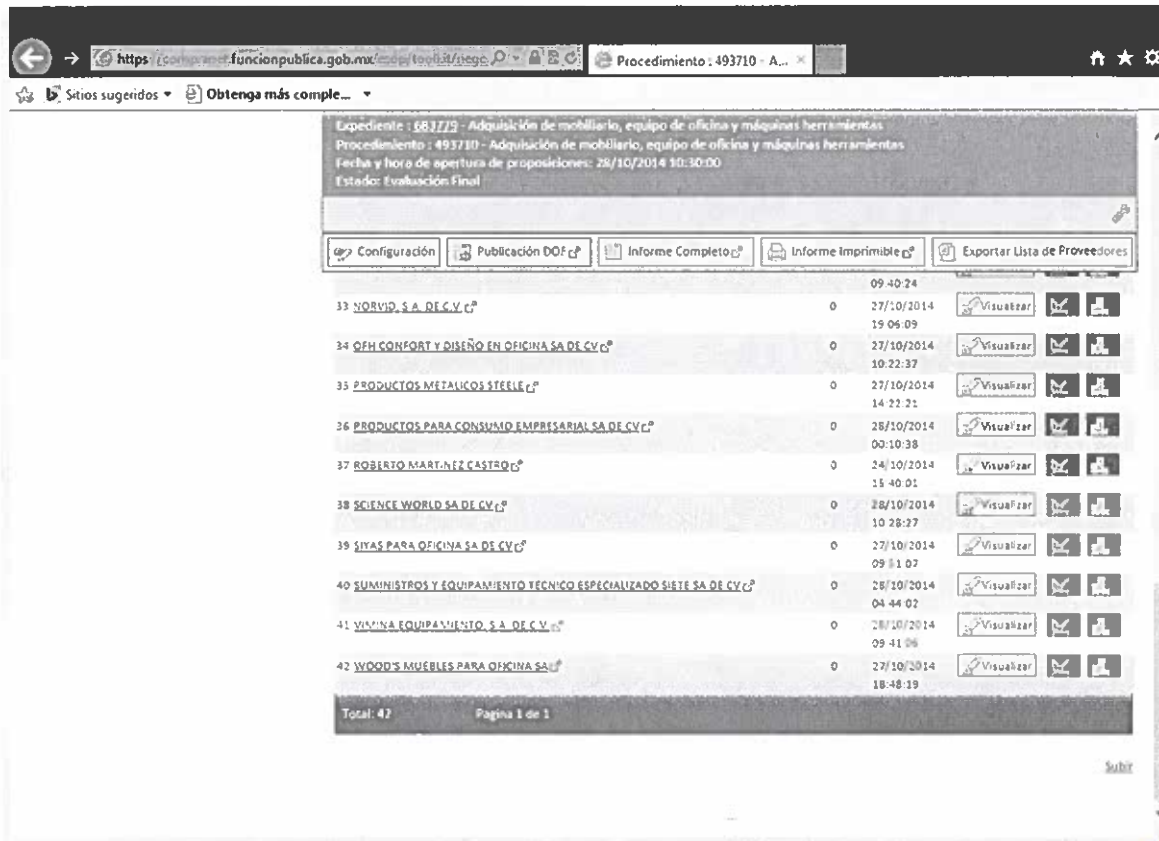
https://compranet.funcionpublica.gob.mx/esop/toolkit/nego... Procedimiento : 493710 - A...

Sitios sugeridos ▾ Obtenga más comple... ▾

Expediente : 683779 - Adquisición de mobiliario, equipo de oficina y máquinas herramientas
Procedimiento : 493710 - Adquisición de mobiliario, equipo de oficina y máquinas herramientas
Fecha y hora de apertura de proposiciones: 28/10/2014 10:30:00
Estado: Evaluación Final

Configuración | Publicación DOF | Informe Completo | Informe Imprimible | Exportar Lista de Proveedores

09:40:24

| | | | |
|---|---|---|---|
| 33 NORVID, S.A. DE C.V. | 0 | 27/10/2014 19:06:09 | Visualizar |
| 34 OFH CONFORT Y DISEÑO EN OFICINA SA DE CV | 0 | 27/10/2014 10:22:37 | Visualizar |
| 35 PRODUCTOS METALICOS STEELE | 0 | 27/10/2014 14:22:21 | Visualizar |
| 36 PRODUCTOS PARA CONSUMO EMPRESARIAL SA DE CV | 0 | 28/10/2014 00:10:38 | Visualizar |
| 37 ROBERTO MARTINEZ CASTRO | 0 | 24/10/2014 15:40:01 | Visualizar |
| 38 SCIENCE WORLD SA DE CV | 0 | 28/10/2014 10:28:27 | Visualizar |
| 39 SIYAS PARA OFICINA SA DE CV | 0 | 27/10/2014 09:11:07 | Visualizar |
| 40 SUMINISTROS Y EQUIPAMIENTO TECNICO ESPECIALIZADO SIETE SA DE CV | 0 | 28/10/2014 04:44:02 | Visualizar |
| 41 VIMINA EQUIPAMIENTO, S.A. DE C.V. | 0 | 28/10/2014 09:41:06 | Visualizar |
| 42 WOOD'S MUEBLES PARA OFICINA SA | 0 | 27/10/2014 18:48:19 | Visualizar |

Total: 42 Pagina 1 de 1

Subir